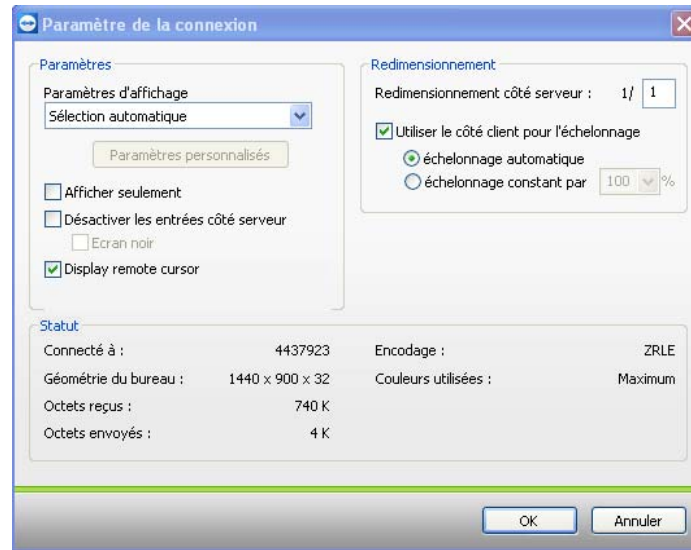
Paramètre de la connexion

Paramètres

Paramètres d'affichage

Sélection automatique

Paramètres personnalisés

Afficher seulement

Désactiver les entrées côté serveur

Ecran noir

Display remote cursor

Redimensionnement

Redimensionnement côté serveur : 1/ 1

Utiliser le côté client pour l'échelonnage

échelonnage automatique

échelonnage constant par 100 %

Statut

| | | | |
|---|---|---|---|
| Connecté à : | 4437923 | Encodage : | ZRLE |
| Géométrie du bureau : | 1440 x 900 x 32 | Couleurs utilisées : | Maximum |
| Octets reçus : | 740 K | | |
| Octets envoyés : | 4 K | | |

OK

Annuler